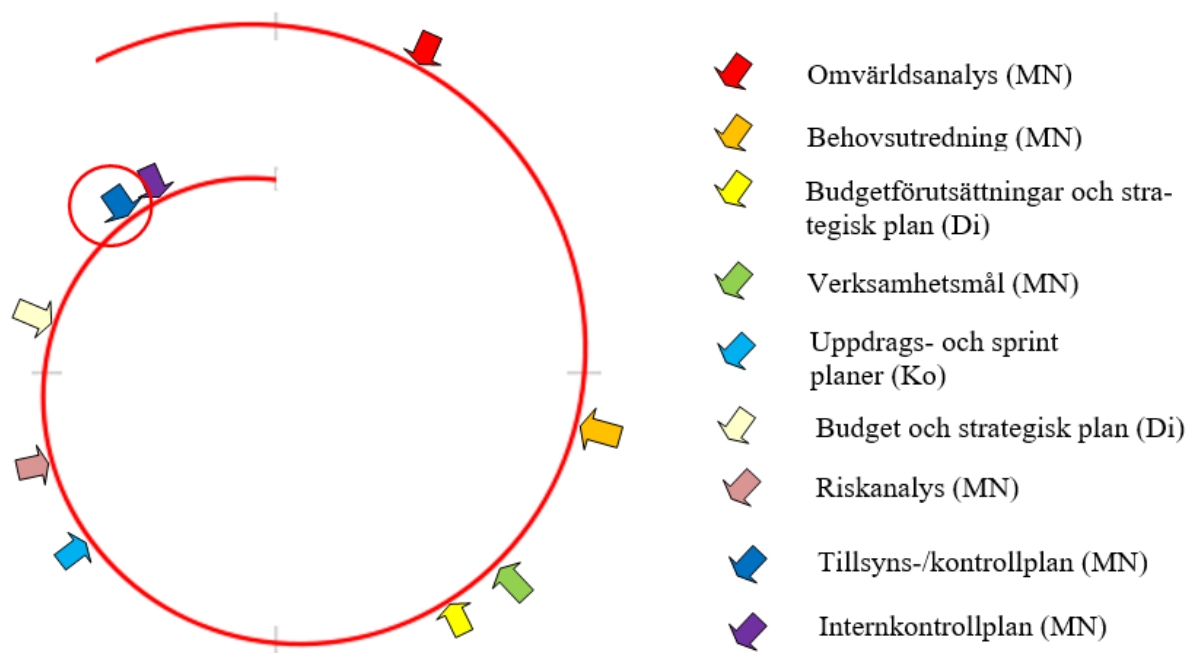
Omvärldsanalys (MN)

Behovsutredning (MN)

Budgetförutsättningar och strategisk plan (Di)

Verksamhetsmål (MN)

Uppdrags- och sprint planer (Ko)

Budget och strategisk plan (Di)

Riskanalys (MN)

Tillsyns-/kontrollplan (MN)

Internkontrollplan (MN)